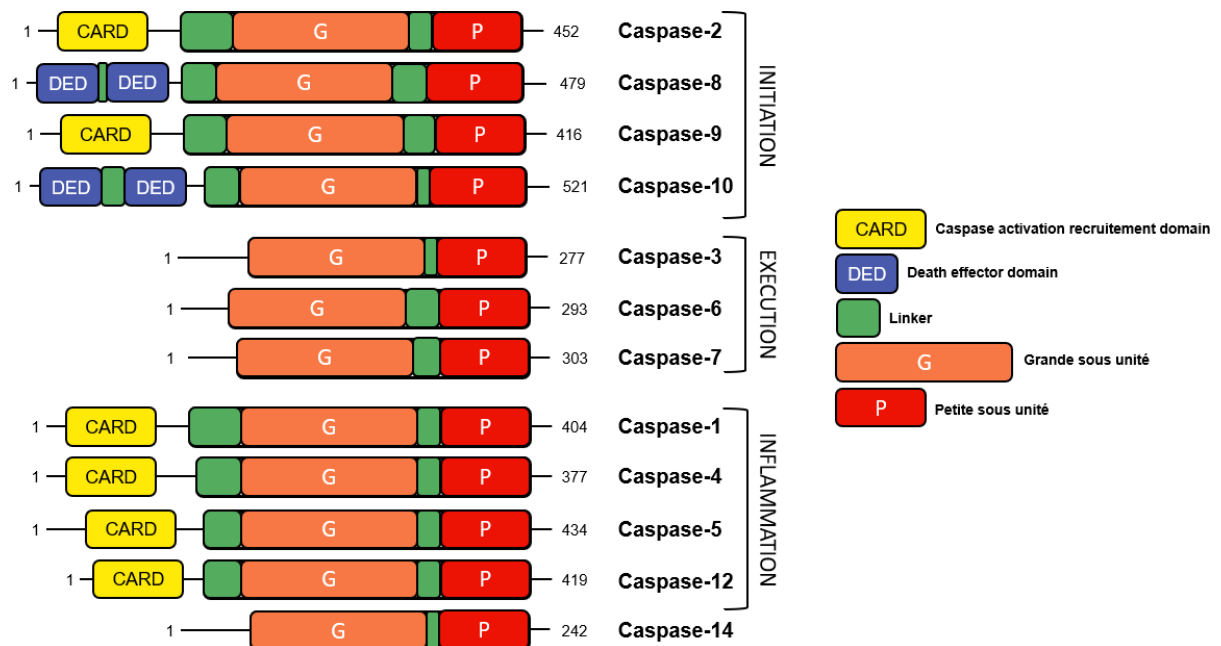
1 CARD G P 452 Caspase-2
1 DED DED G P 479 Caspase-8
1 CARD G P 416 Caspase-9
1 DED DED G P 521 Caspase-10

INITIATION

1 G P 277 Caspase-3
1 G P 293 Caspase-6
1 G P 303 Caspase-7

EXECUTION

1 CARD G P 404 Caspase-1
1 CARD G P 377 Caspase-4
1 CARD G P 434 Caspase-5
1 CARD G P 419 Caspase-12

INFLAMMATION

1 G P 242 Caspase-14

CARD Caspase activation recruitement domain
DED Death effector domain
Linker
G Grande sous unité
P Petite sous unité